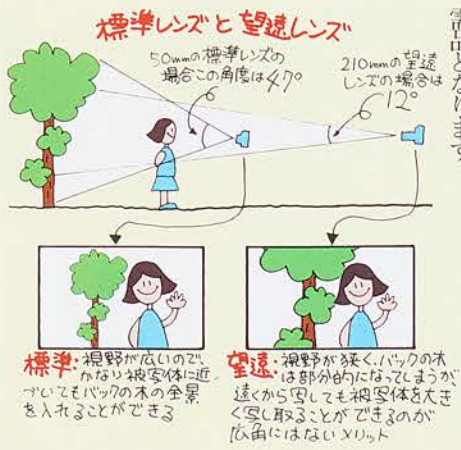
標準レンズと望遠レンズ

50mmの標準レンズの場合この角度は47°

210mmの望遠レンズの場合は12°

標準：視野が広いので、かなり被写体に近づいてもバックの木の全景を入れることができる

望遠：視野が狭く、バックの木は部分的になってしまうが、遠くから写しても被写体を大きく写し取ることができるのが広角にはないメリット

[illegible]とな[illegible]ます